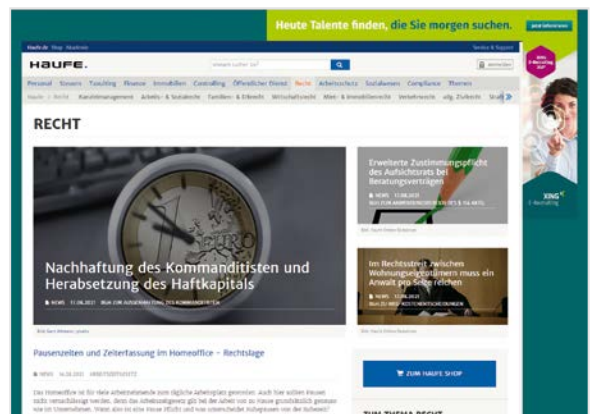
Heute Talente finden, die Sie morgen suchen.

Haufe.de Shop Akademie

Service & Support

HAUFE.

Q

Anmelden

Personal Steuern Tax&Ling Finance Immobilien Controlling Öffentlicher Dienst Recht Arbeitsschutz Sozialwesen Compliance Themen

Haufe > Recht Kanzleimanagement Arbeits- & Sozialrecht Familien- & Erbrecht Wirtschaftsrecht Miet- & Immobilienrecht Verkehrsrecht allg. Zivilrecht Straf

RECHT

EURO

Nachhaftung des Kommanditisten und Herabsetzung des Haftkapitals

NEWS 11.06.2021

Erweiterte Zustimmungspflicht des Aufsichtsrats bei Beratungsverträgen

NEWS 11.06.2021

Im Rechtsstreit zwischen Wohnungseigentümern muss ein Anwalt pro Seite reichen

NEWS 11.06.2021

Pausenzeiten und Zeiterfassung im Homeoffice – Rechtslage

NEWS 14.06.2021

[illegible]

ZUM HAUFE SHOP

ZUM THEMA RECHT

XING E-Recruiting